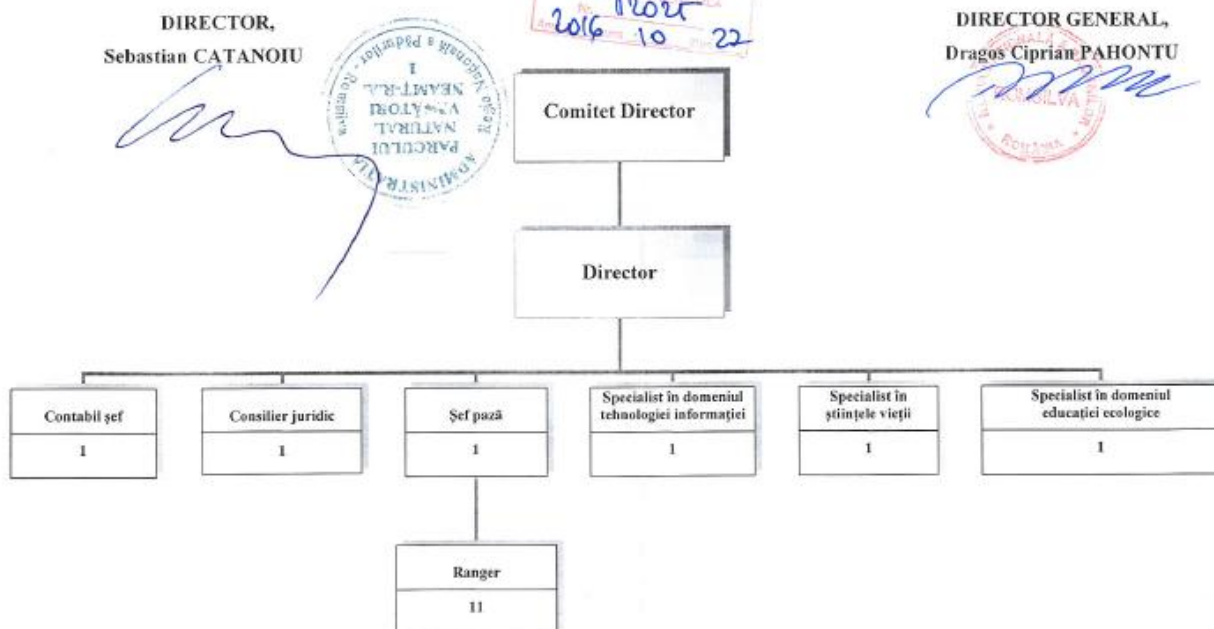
DIRECTOR,
Sebastian CATANOIU

2016 10 22

DIRECTOR GENERAL,
Dragos Ciprian PAHONTU

ADMINISTRAȚIA PARCULUI NATURAL VÂNĂTORI NEAMȚ-R.A. 1 Regia Națională a Pădurilor Romsilva

ROMSILVA ROMÂNIA

Comitet Director

Director

Contabil şef
1

Consilier juridic
1

Şef pază
1

Specialist în domeniul tehnologiei informaţiei
1

Specialist în ştiinţele vieţii
1

Specialist în domeniul educaţiei ecologice
1

Ranger
11